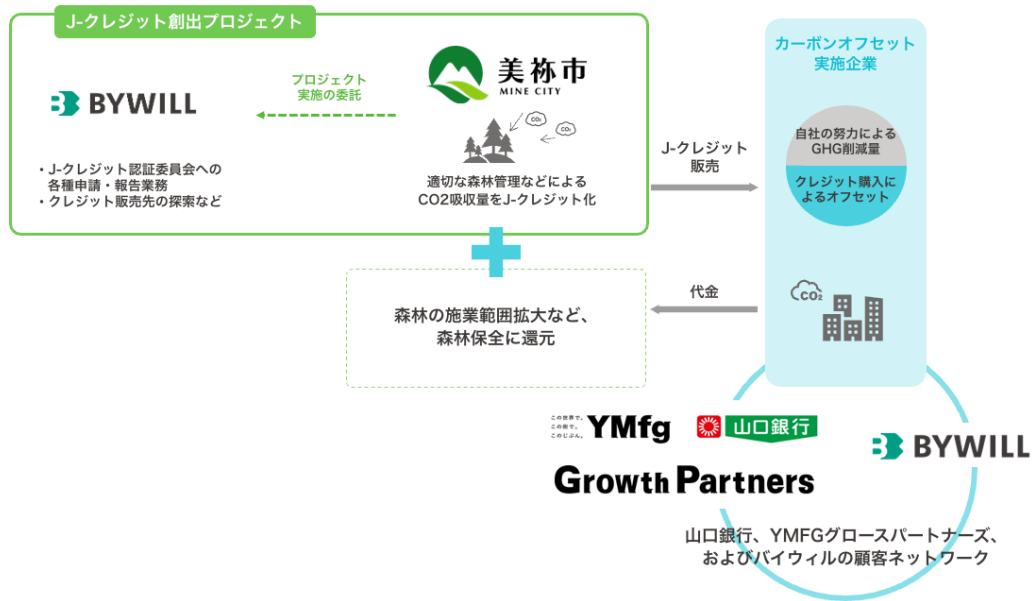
J-クレジット創出プロジェクト

BYWILL

プロジェクト実施の委託

美祢市
MINE CITY

$CO_2$ $CO_2$

・J-クレジット認証委員会への各種申請・報告業務
・クレジット販売先の探索など

適切な森林管理などによるCO2吸収量をJ-クレジット化

J-クレジット販売

カーボンオフセット実施企業

自社の努力によるGHG削減量

クレジット購入によるオフセット

代金

森林の施業範囲拡大など、森林保全に還元

$CO_2$

この世界で。この街で。このじぶん。YMfg

山口銀行

BYWILL

Growth Partners

山口銀行、YMFGグロースパートナーズ、およびバイウィルの顧客ネットワーク